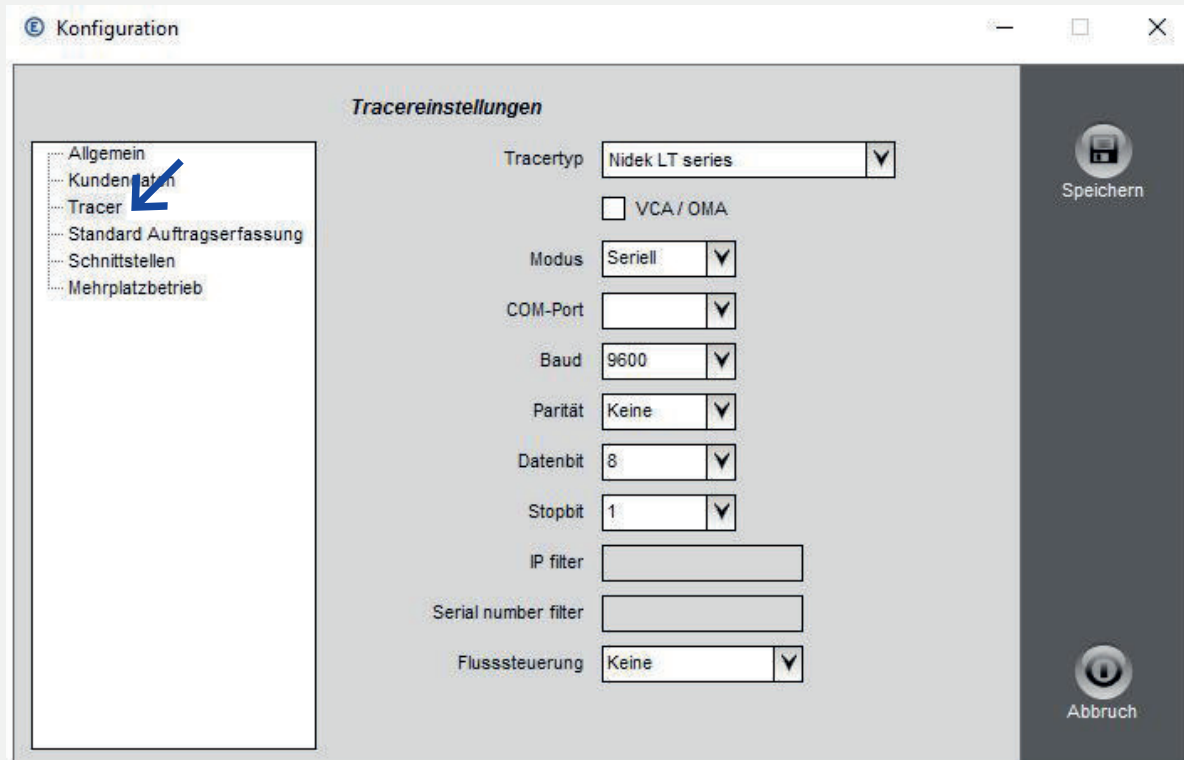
Konfiguration

Tracereinstellungen

Allgemein
Kunden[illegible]aten
Tracer
Standard Auftragserfassung
Schnittstellen
Mehrplatzbetrieb

Tracertyp Nidek LT series

VCA / OMA

Modus Seriell

COM-Port

Baud 9600

Parität Keine

Datenbit 8

Stopbit 1

IP filter

Serial number filter

Flusssteuerung Keine

Speichern

Abbruch